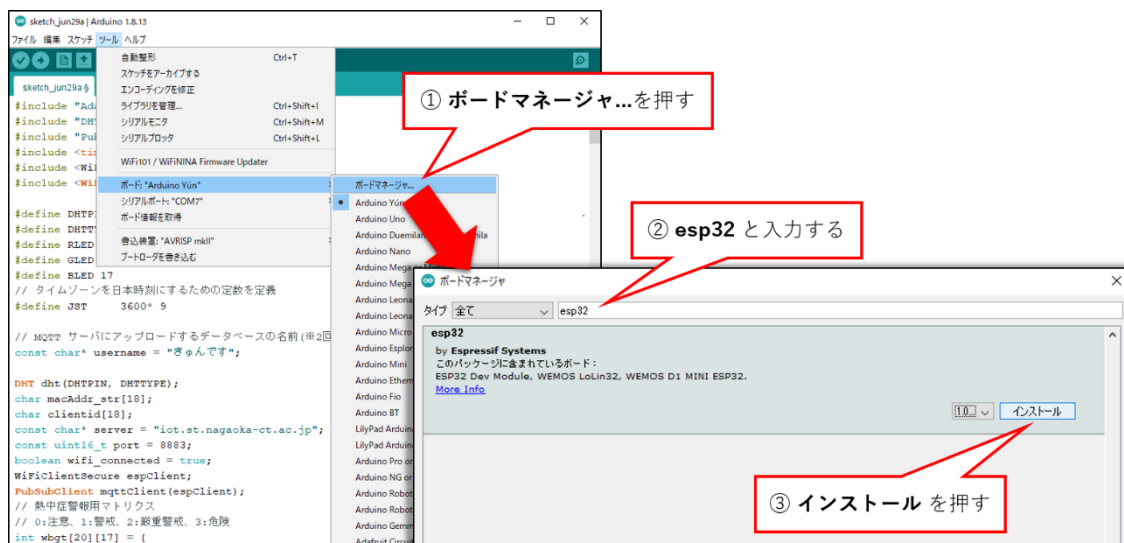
sketch_jun29a | Arduino 1.8.13
ファイル 編集 スケッチ ツール ヘルプ
sketch_jun29a §
#include "Ada
#include "DHT
#include "Pub
#include <tim
#include <Wif
#include <Wif

#define DHTPI
#define DHTTY
#define RLED
#define GLED
#define BLED 17
// タイムゾーンを日本時刻にするための定数を定義
#define JST 3600* 9

// MQTT サーバにアップロードするデータベースの名前(※2回
const char* username = "きゅんです";

DHT dht(DHTPIN, DHTTYPE);
char macAddr_str[18];
char clientid[18];
const char* server = "iot.st.nagaoka-ct.ac.jp";
const uint16_t port = 8883;
boolean wifi_connected = true;
WiFiClientSecure espClient;
PubSubClient mqttClient(espClient);
// 熱中症警報用マトリクス
// 0:注意、1:警戒、2:厳重警戒、3:危険
int wbgt[20][17] = {

自動整形 Ctrl+T
スケッチをアーカイブする
エンコーディングを修正
ライブラリを管理... Ctrl+Shift+I
シリアルモニタ Ctrl+Shift+M
シリアルプロッタ Ctrl+Shift+L
WiFi101 / WiFiNINA Firmware Updater
ボード: "Arduino Yún"
シリアルポート: "COM7"
ボード情報を取得
書込装置: "AVRISP mkII"
ブートローダを書き込む

ボードマネージャ...
Arduino Yún
Arduino Uno
Arduino Duemilanove or Diecimila
Arduino Nano
Arduino Mega
Arduino Mega
Arduino Leona
Arduino Leona
Arduino Micro
Arduino Esplor
Arduino Mini
Arduino Ether
Arduino Fio
Arduino BT
LilyPad Arduin
LilyPad Arduin
Arduino Pro or
Arduino NG or
Arduino Robot
Arduino Robot
Arduino Gemm
Adafruit Circui

① ボードマネージャ...を押す

② esp32 と入力する

ボードマネージャ
タイプ 全て esp32
esp32
by Espressif Systems
このパッケージに含まれているボード：
ESP32 Dev Module, WEMOS LoLin32, WEMOS D1 MINI ESP32.
More Info
1.0... インストール

③ インストール を押す